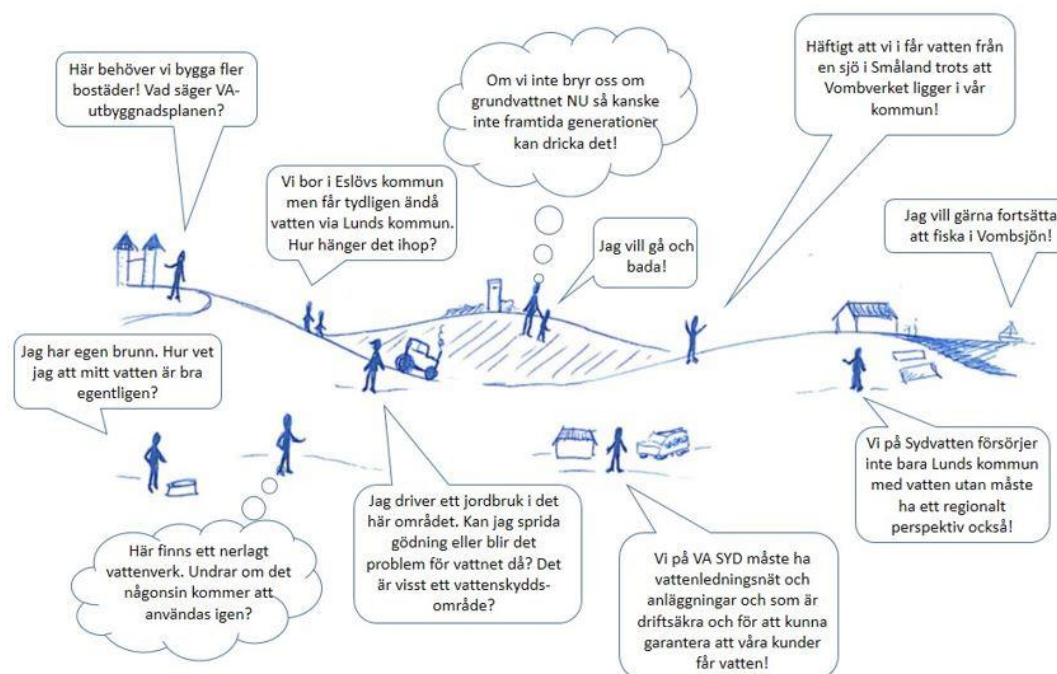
Här behöver vi bygga fler bostäder! Vad säger VA-utbyggnadsplanen?

Om vi inte bryr oss om grundvattnet NU så kanske inte framtida generationer kan dricka det!

Häftigt att vi i får vatten från en sjö i Småland trots att Vombverket ligger i vår kommun!

Vi bor i Eslövs kommun men får tydligen ändå vatten via Lunds kommun. Hur hänger det ihop?

Jag vill gå och bada!

Jag vill gärna fortsätta att fiska i Vombsjön!

Jag har egen brunn. Hur vet jag att mitt vatten är bra egentligen?

Vi på Sydvatten försörjer inte bara Lunds kommun med vatten utan måste ha ett regionalt perspektiv också!

Jag driver ett jordbruk i det här området. Kan jag sprida gödning eller blir det problem för vattnet då? Det är visst ett vattenskyddsområde?

Här finns ett nerlagt vattenverk. Undrar om det någonsin kommer att användas igen?

Vi på VA SYD måste ha vattenledningsnät och anläggningar och som är driftsäkra och för att kunna garantera att våra kunder får vatten!